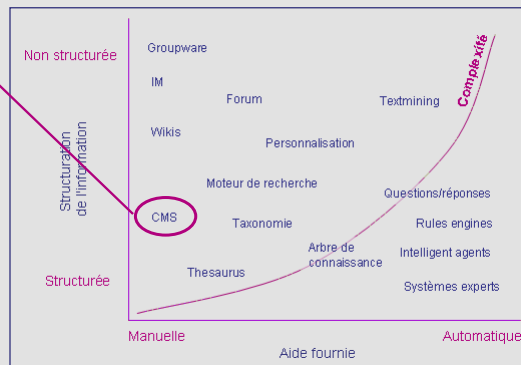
Non structurée

Structurée

Structuration de l'information

Groupware

IM

Forum

Textmining

Complexité

Wikis

Personnalisation

Moteur de recherche

Questions/réponses

CMS

Taxonomie

Rules engines

Arbre de connaissance

Intelligent agents

Thesaurus

Systèmes experts

Manuelle

Automatique

Aide fournie